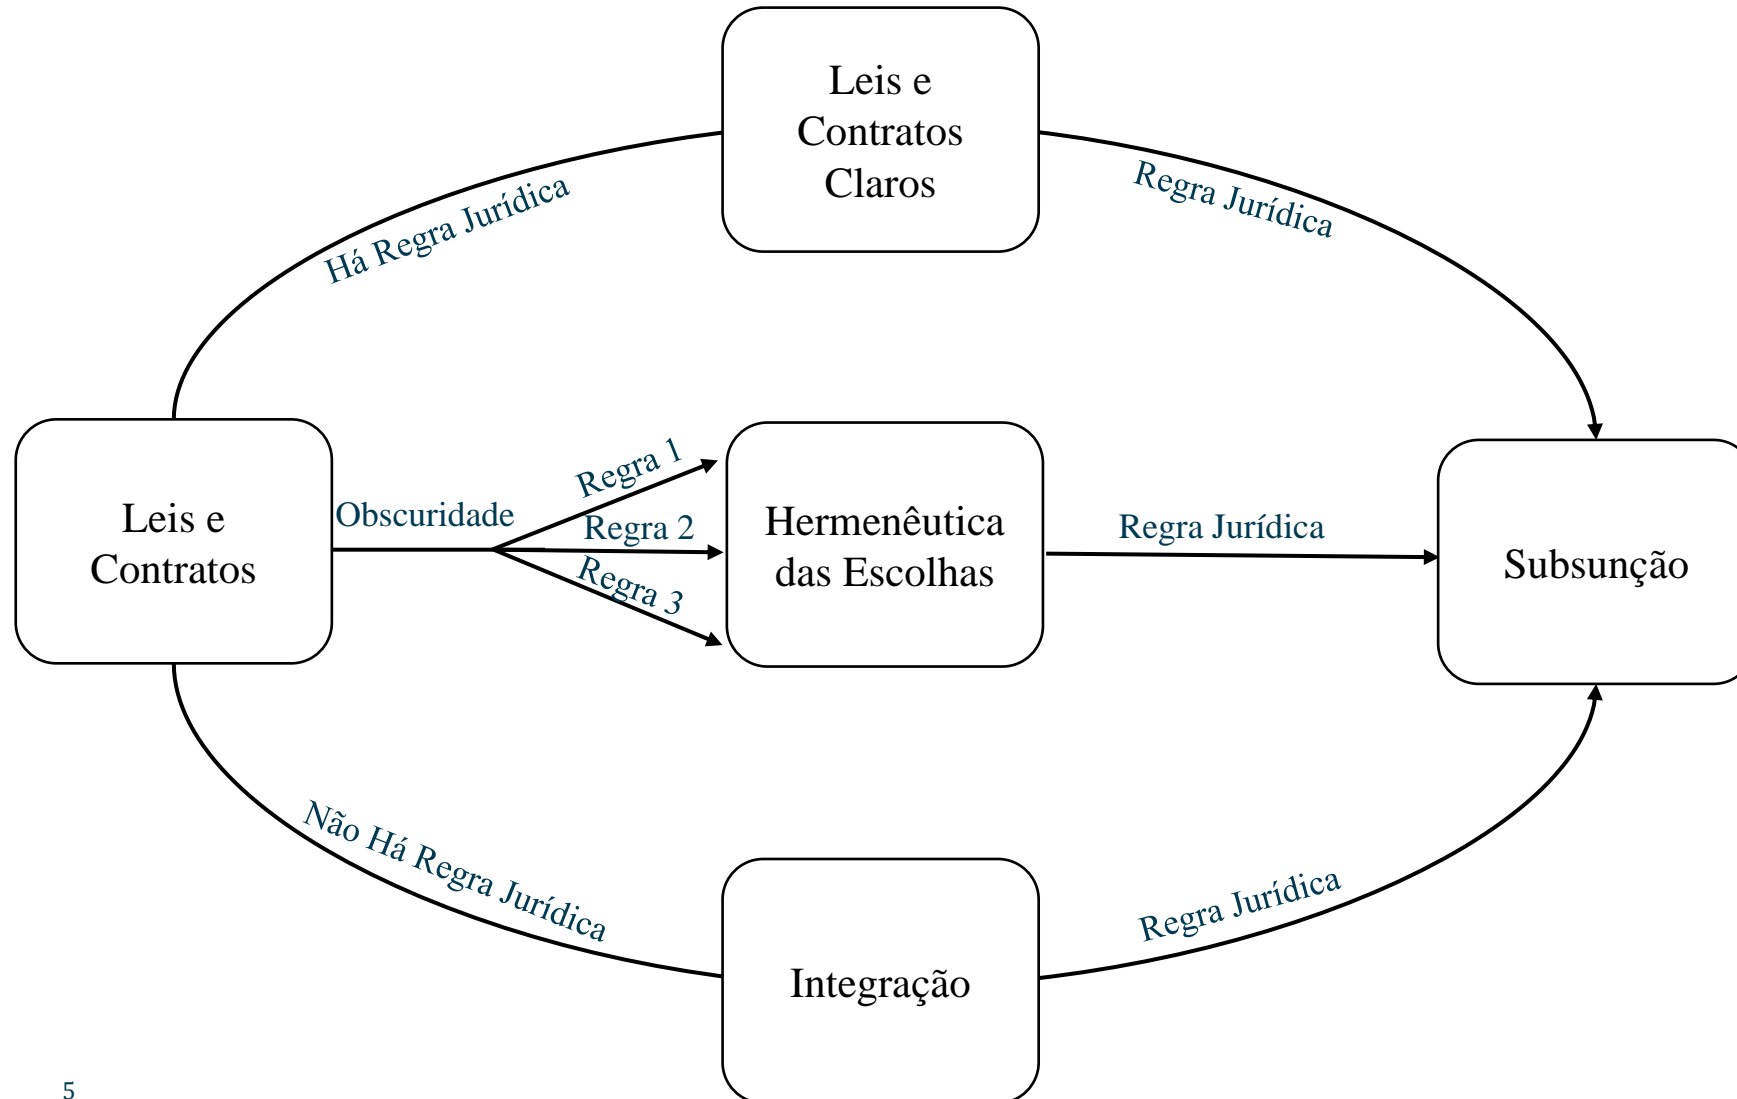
Leis e Contratos Claros

Há Regra Jurídica

Regra Jurídica

Leis e Contratos

Obscuridade

Regra 1

Regra 2

Regra 3

Hermenêutica das Escolhas

Regra Jurídica

Subsunção

Não Há Regra Jurídica

Regra Jurídica

Integração

5